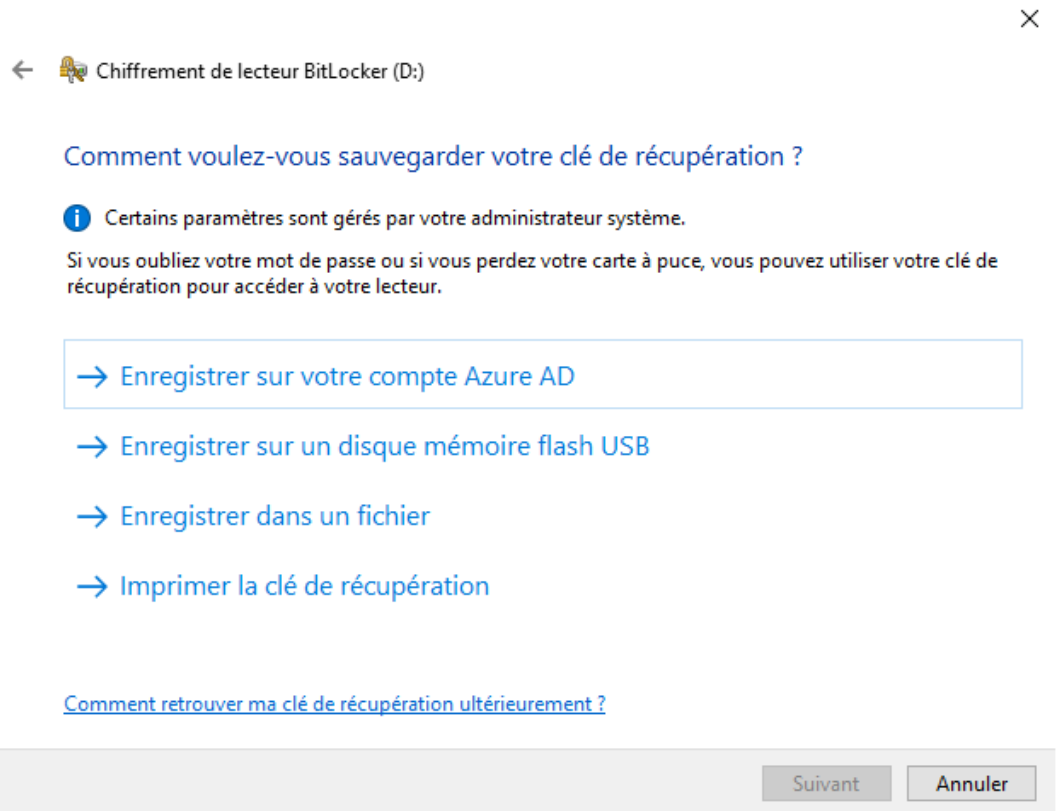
Chiffrement de lecteur BitLocker (D:)

Comment voulez-vous sauvegarder votre clé de récupération ?

Certains paramètres sont gérés par votre administrateur système.

Si vous oubliez votre mot de passe ou si vous perdez votre carte à puce, vous pouvez utiliser votre clé de récupération pour accéder à votre lecteur.

→ Enregistrer sur votre compte Azure AD

→ Enregistrer sur un disque mémoire flash USB

→ Enregistrer dans un fichier

→ Imprimer la clé de récupération

Comment retrouver ma clé de récupération ultérieurement ?

Suivant

Annuler